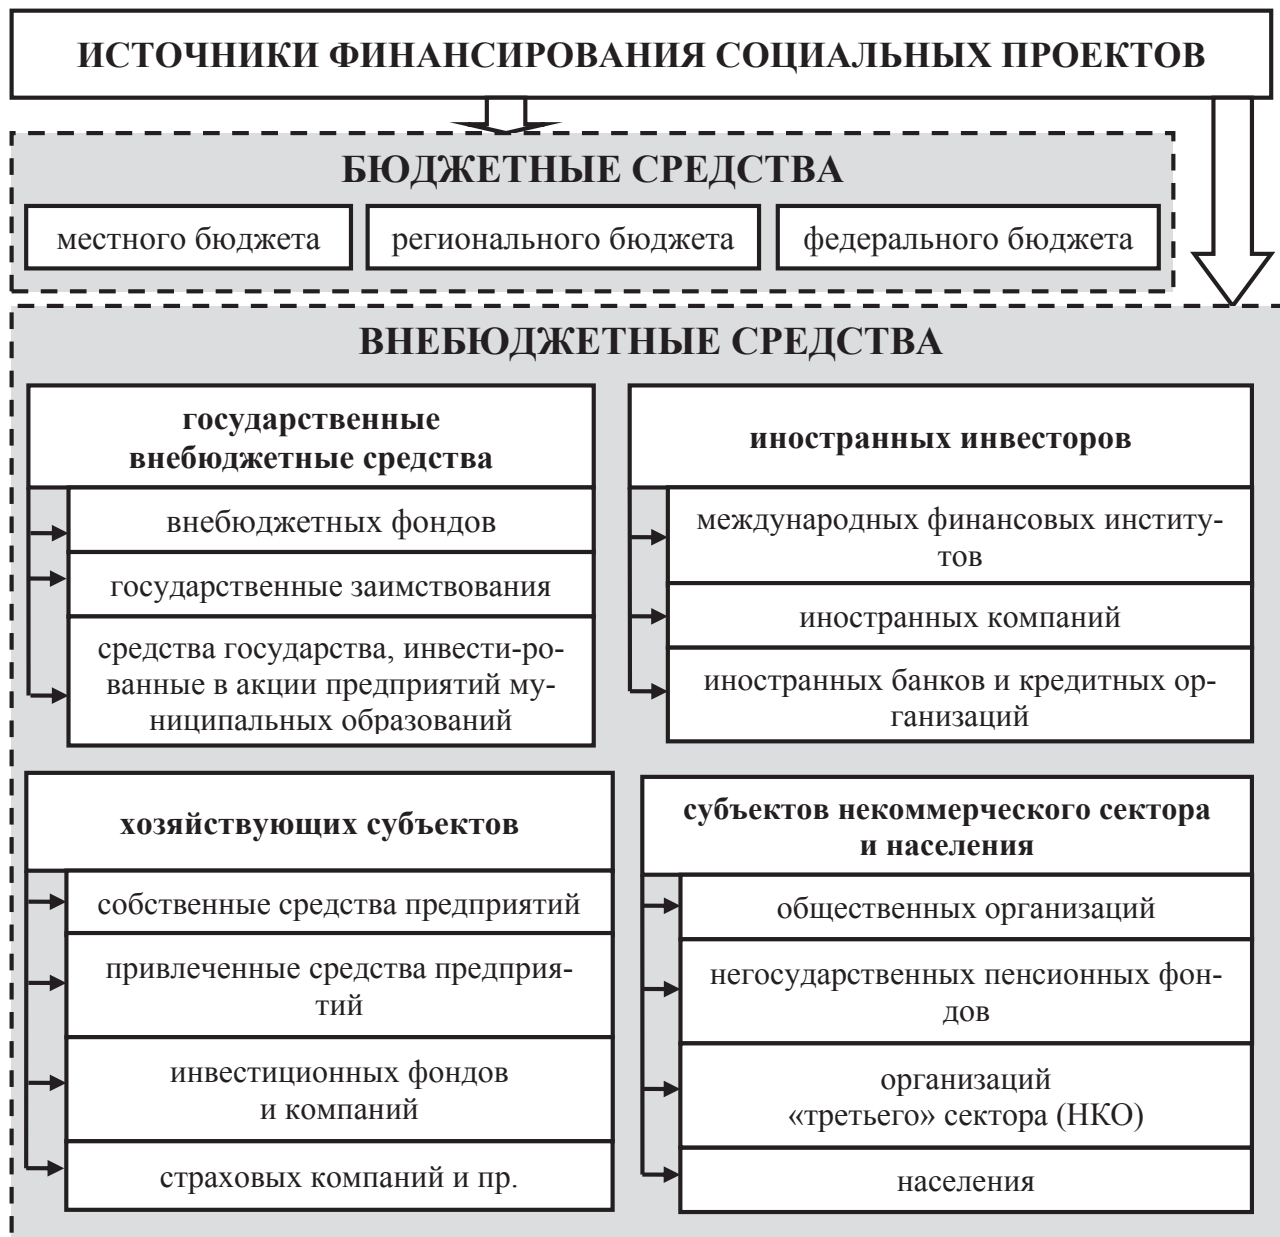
ИСТОЧНИКИ ФИНАНСИРОВАНИЯ СОЦИАЛЬНЫХ ПРОЕКТОВ

БЮДЖЕТНЫЕ СРЕДСТВА

местного бюджета

регионального бюджета

федерального бюджета

ВНЕБЮДЖЕТНЫЕ СРЕДСТВА

государственные внебюджетные средства

внебюджетных фондов

государственные заимствования

средства государства, инвести-рованные в акции предприятий муниципальных образований

иностранных инвесторов

международных финансовых институтов

иностранных компаний

иностранных банков и кредитных организаций

хозяйствующих субъектов

собственные средства предприятий

привлеченные средства предприятий

инвестиционных фондов и компаний

страховых компаний и пр.

субъектов некоммерческого сектора и населения

общественных организаций

негосударственных пенсионных фондов

организаций «третьего» сектора (НКО)

населения